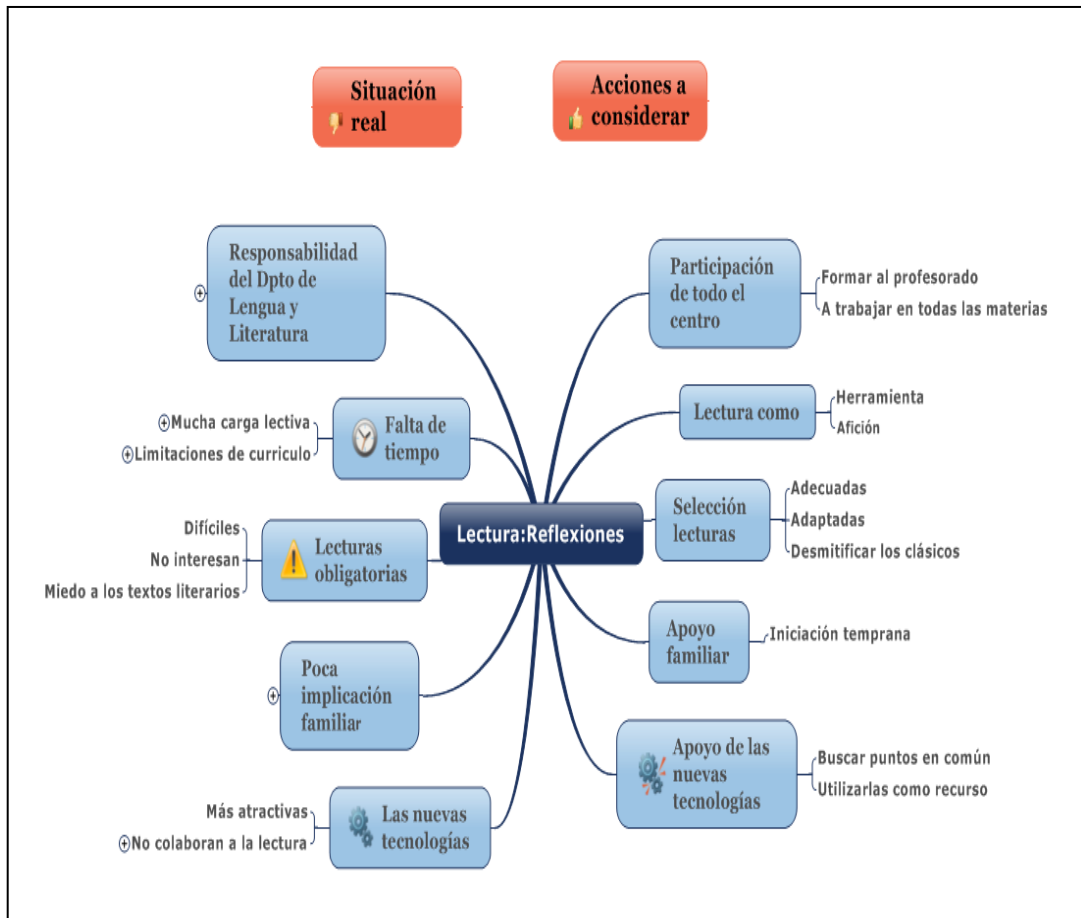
Situación real

Acciones a considerar

Lectura:Reflexiones

Responsabilidad del Dpto de Lengua y Literatura

Falta de tiempo
Mucha carga lectiva
Limitaciones de curriculo

Lecturas obligatorias
Difíciles
No interesan
Miedo a los textos literarios

Poca implicación familiar

Las nuevas tecnologías
Más atractivas
No colaboran a la lectura

Participación de todo el centro
Formar al profesorado
A trabajar en todas las materias

Lectura como
Herramienta
Afición

Selección lecturas
Adecuadas
Adaptadas
Desmitificar los clásicos

Apoyo familiar
Iniciación temprana

Apoyo de las nuevas tecnologías
Buscar puntos en común
Utilizarlas como recurso